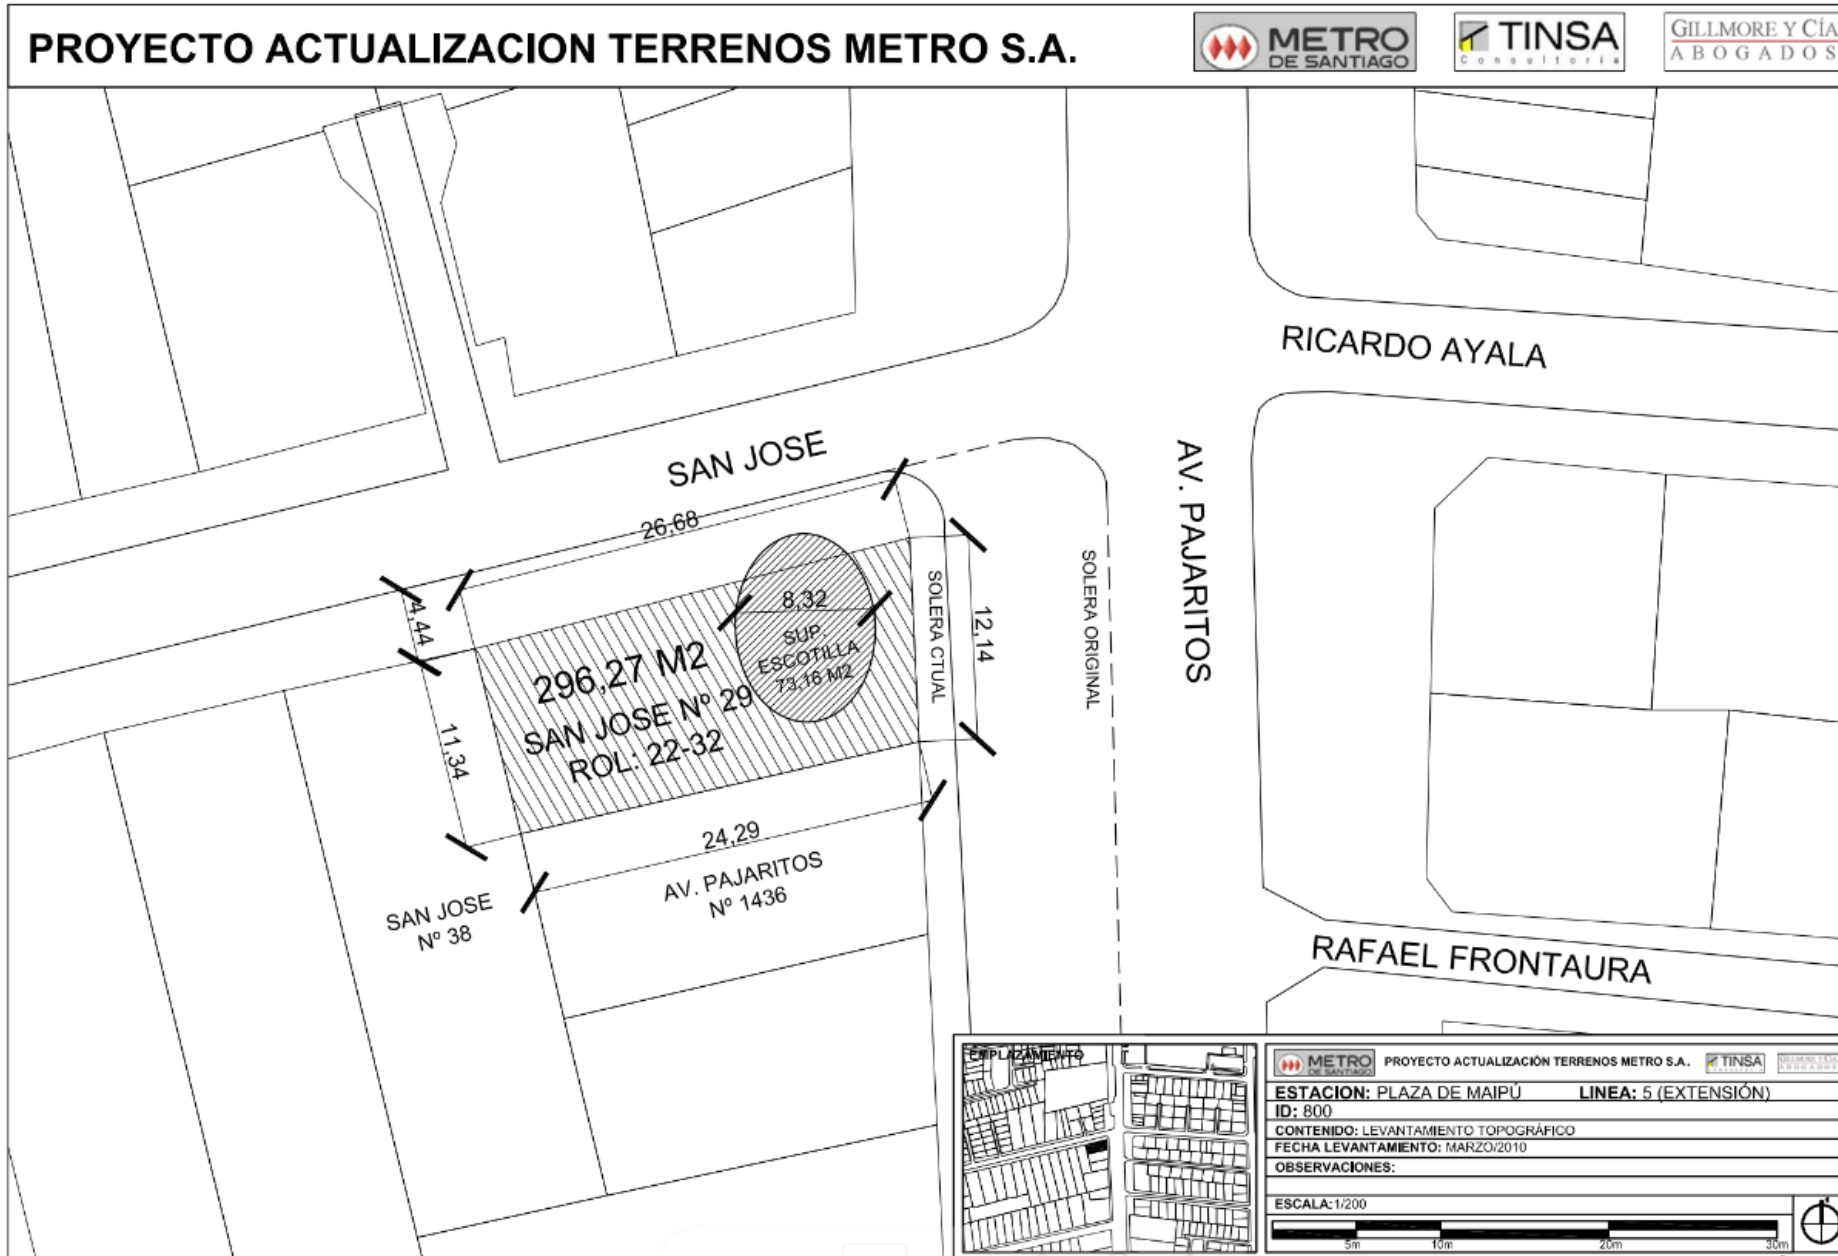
PROYECTO ACTUALIZACION TERRENOS METRO S.A.

METRO DE SANTIAGO

TINSA Consultoría

GILLMORE Y CÍA ABOGADOS

RICARDO AYALA

SAN JOSE

AV. PAJARITOS

26,68

8,32

SUP. ESCOTILLA 73,16 M2

4,44

296,27 M2
SAN JOSE Nº 29
ROL: 22-32

SOLERA CTUAL

12,14

SOLERA ORIGINAL

11,34

24,29

AV. PAJARITOS Nº 1436

SAN JOSE Nº 38

RAFAEL FRONTAURA

EMPLAZAMIENTO

METRO DE SANTIAGO PROYECTO ACTUALIZACIÓN TERRENOS METRO S.A. TINSA GILLMORE Y CÍA ABOGADOS

ESTACION: PLAZA DE MAIPÚ LINEA: 5 (EXTENSIÓN)
ID: 800
CONTENIDO: LEVANTAMIENTO TOPOGRÁFICO
FECHA LEVANTAMIENTO: MARZO/2010
OBSERVACIONES:

ESCALA: 1/200

5m 10m 20m 30m